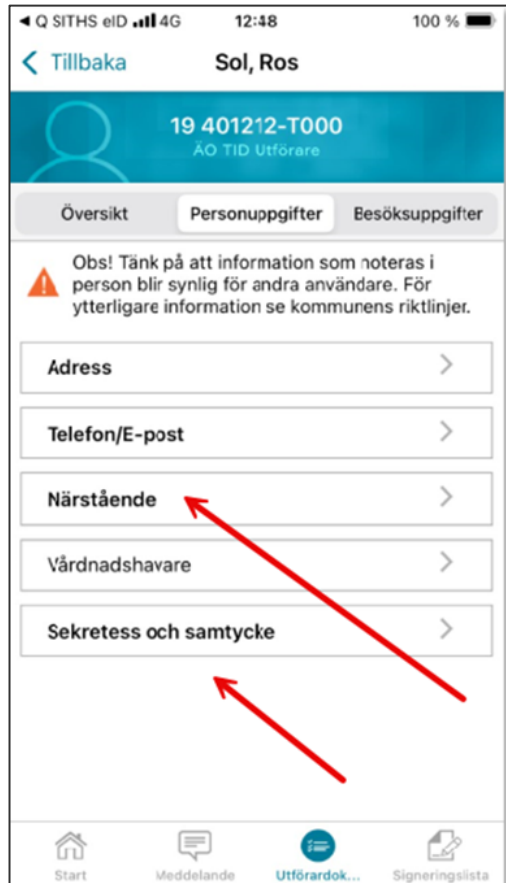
◀ Q SITHS eID 4G 12:48 100 %

< Tillbaka Sol, Ros

19 401212-T000
ÄO TID Utförare

Översikt Personuppgifter Besöksuppgifter

Obs! Tänk på att information som noteras i person blir synlig för andra användare. För ytterligare information se kommunens riktlinjer.

Adress

Telefon/E-post

Närstående

Vårdnadshavare

Sekretess och samtycke

Start Meddelande Utförardok... Signeringslista